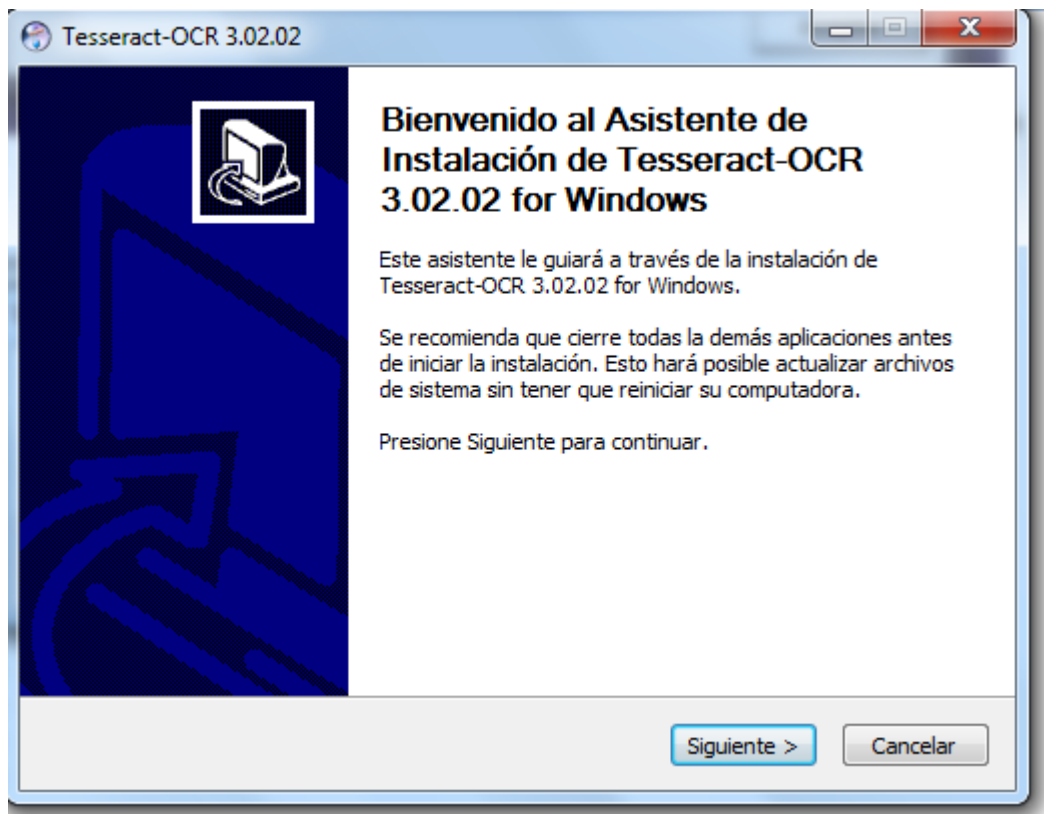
Tesseract-OCR 3.02.02

Bienvenido al Asistente de Instalación de Tesseract-OCR 3.02.02 for Windows

Este asistente le guiará a través de la instalación de Tesseract-OCR 3.02.02 for Windows.

Se recomienda que cierre todas la demás aplicaciones antes de iniciar la instalación. Esto hará posible actualizar archivos de sistema sin tener que reiniciar su computadora.

Presione Siguiente para continuar.

Siguiente >
Cancelar